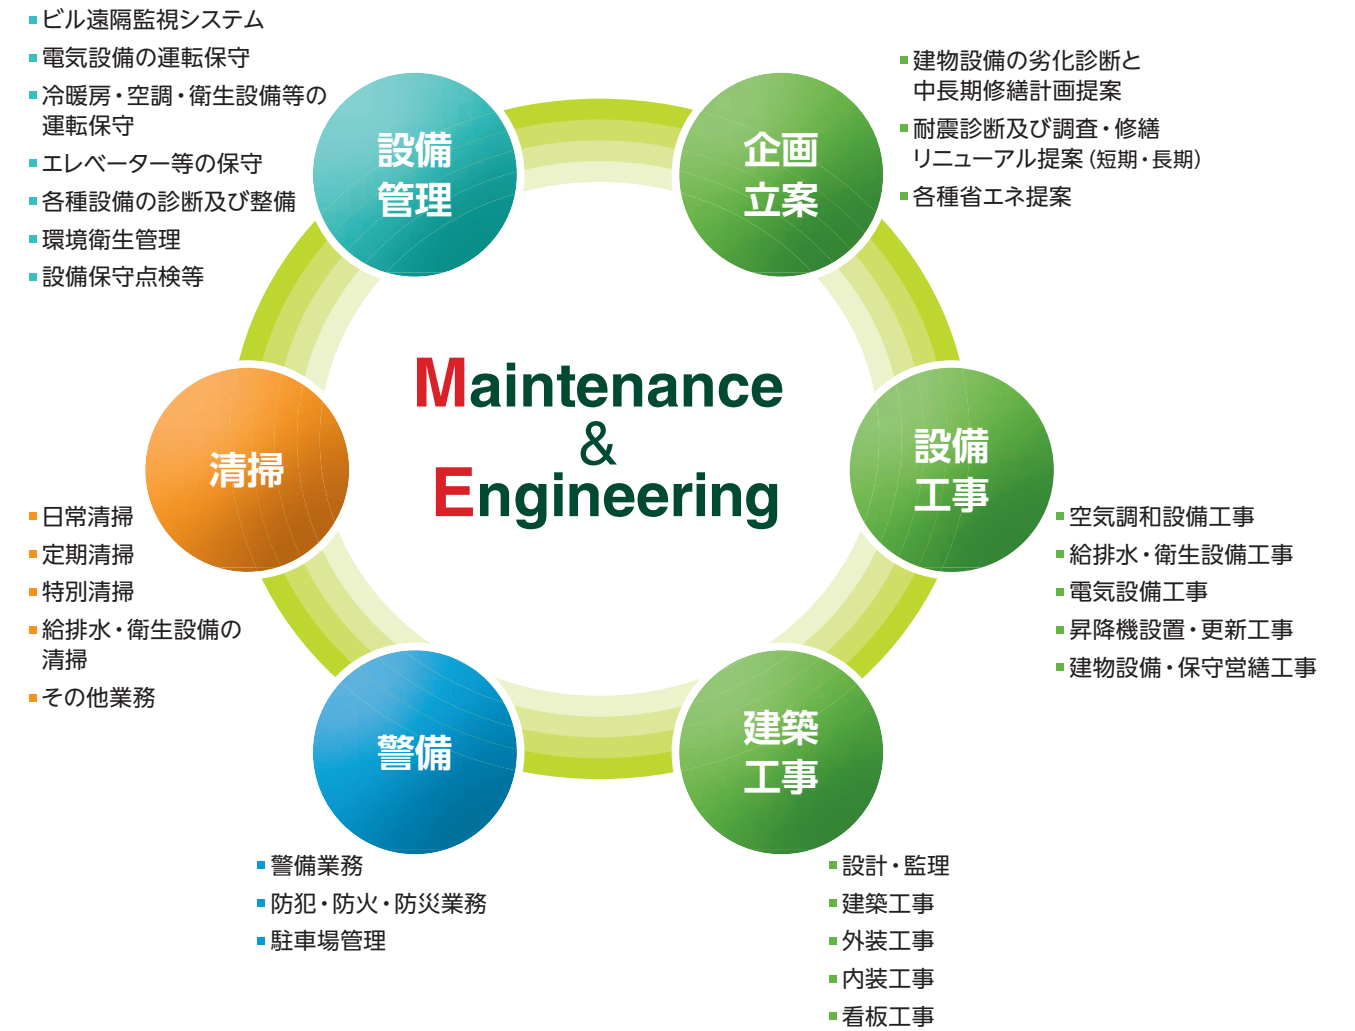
■ビル遠隔監視システム
■電気設備の運転保守
■冷暖房・空調・衛生設備等の運転保守
■エレベーター等の保守
■各種設備の診断及び整備
■環境衛生管理
■設備保守点検等

設備管理

企画立案

■建物設備の劣化診断と中長期修繕計画提案
■耐震診断及び調査・修繕リニューアル提案（短期・長期）
■各種省エネ提案

Maintenance
&
Engineering

清掃

設備工事

■日常清掃
■定期清掃
■特別清掃
■給排水・衛生設備の清掃
■その他業務

■空気調和設備工事
■給排水・衛生設備工事
■電気設備工事
■昇降機設置・更新工事
■建物設備・保守営繕工事

警備

建築工事

■警備業務
■防犯・防火・防災業務
■駐車場管理

■設計・監理
■建築工事
■外装工事
■内装工事
■看板工事